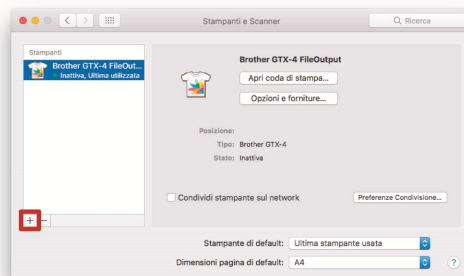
Stampanti e Scanner

Ricerca

Stampanti

Brother GTX-4 FileOut...

Inattiva, Ultima utilizzata

Brother GTX-4 FileOutput

Apri coda di stampa...

Opzioni e forniture...

Posizione:

Tipo: Brother GTX-4

Stato: Inattiva

Condividi stampante sul network

Preferenze Condivisione...

+ –

Stampante di default: Ultima stampante usata

Dimensioni pagina di default: A4

?